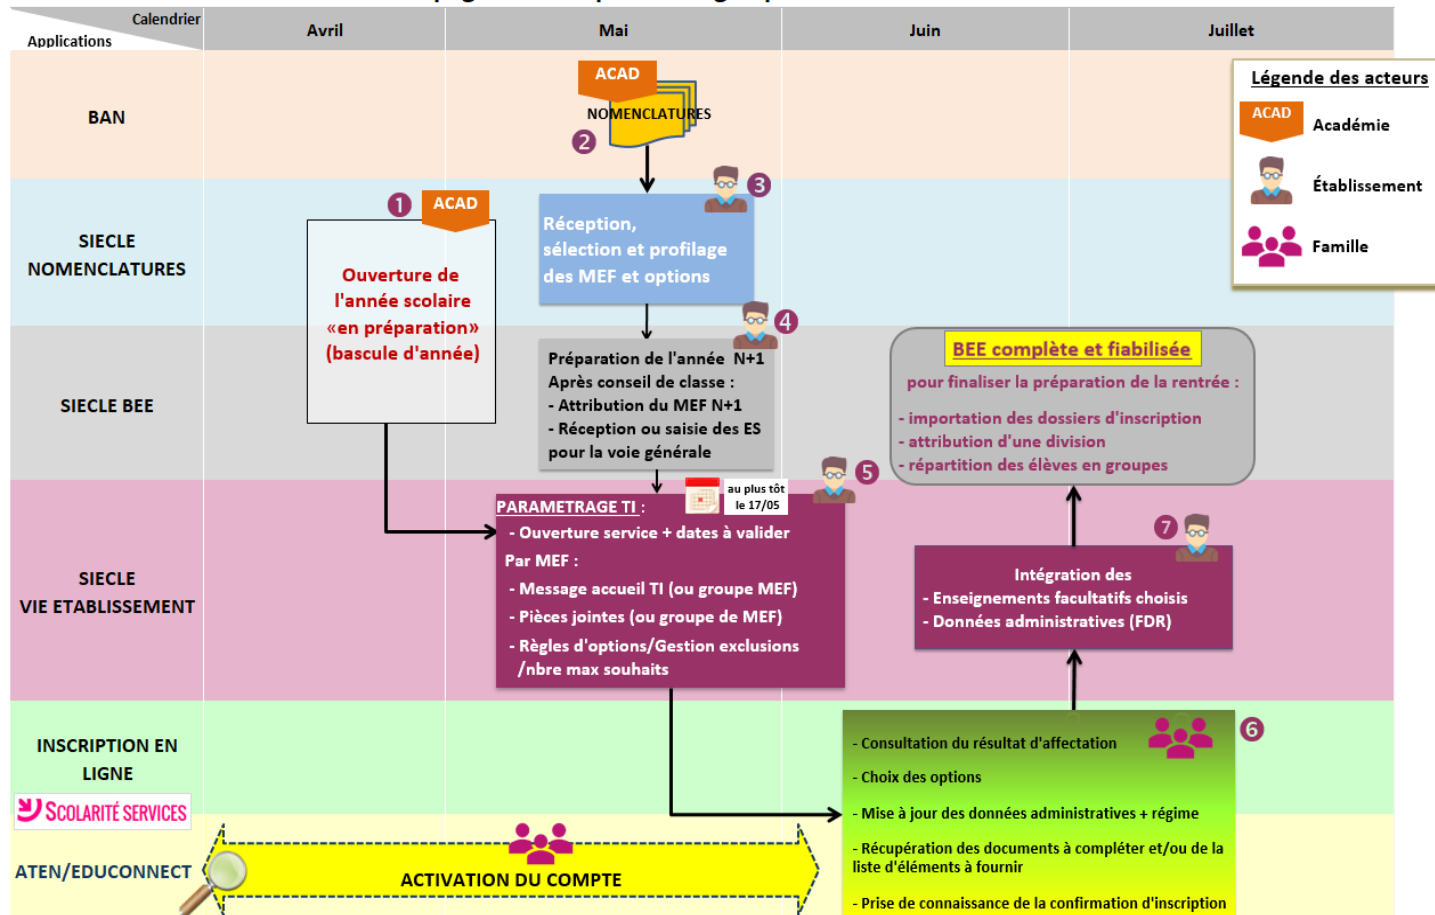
| Calendrier / Applications | Avril | Mai | Juin | Juillet |
|---|---|---|---|---|

Légende des acteurs
ACAD Académie
Établissement
Famille

BAN

ACAD
NOMENCLATURES
2

SIECLE NOMENCLATURES

1 ACAD
Ouverture de l'année scolaire «en préparation» (bascule d'année)

3
Réception, sélection et profilage des MEF et options

SIECLE BEE

4
Préparation de l'année N+1
Après conseil de classe :
- Attribution du MEF N+1
- Réception ou saisie des ES pour la voie générale

BEE complète et fiabilisée
pour finaliser la préparation de la rentrée :
- importation des dossiers d'inscription
- attribution d'une division
- répartition des élèves en groupes

SIECLE VIE ETABLISSEMENT

au plus tôt le 17/05
5
PARAMETRAGE TI :
- Ouverture service + dates à valider
Par MEF :
- Message accueil TI (ou groupe MEF)
- Pièces jointes (ou groupe de MEF)
- Règles d'options/Gestion exclusions /nbre max souhaits

7
Intégration des
- Enseignements facultatifs choisis
- Données administratives (FDR)

INSCRIPTION EN LIGNE
SCOLARITÉ SERVICES

6
- Consultation du résultat d'affectation
- Choix des options
- Mise à jour des données administratives + régime
- Récupération des documents à compléter et/ou de la liste d'éléments à fournir
- Prise de connaissance de la confirmation d'inscription

ATEN/EDUCONNECT

ACTIVATION DU COMPTE